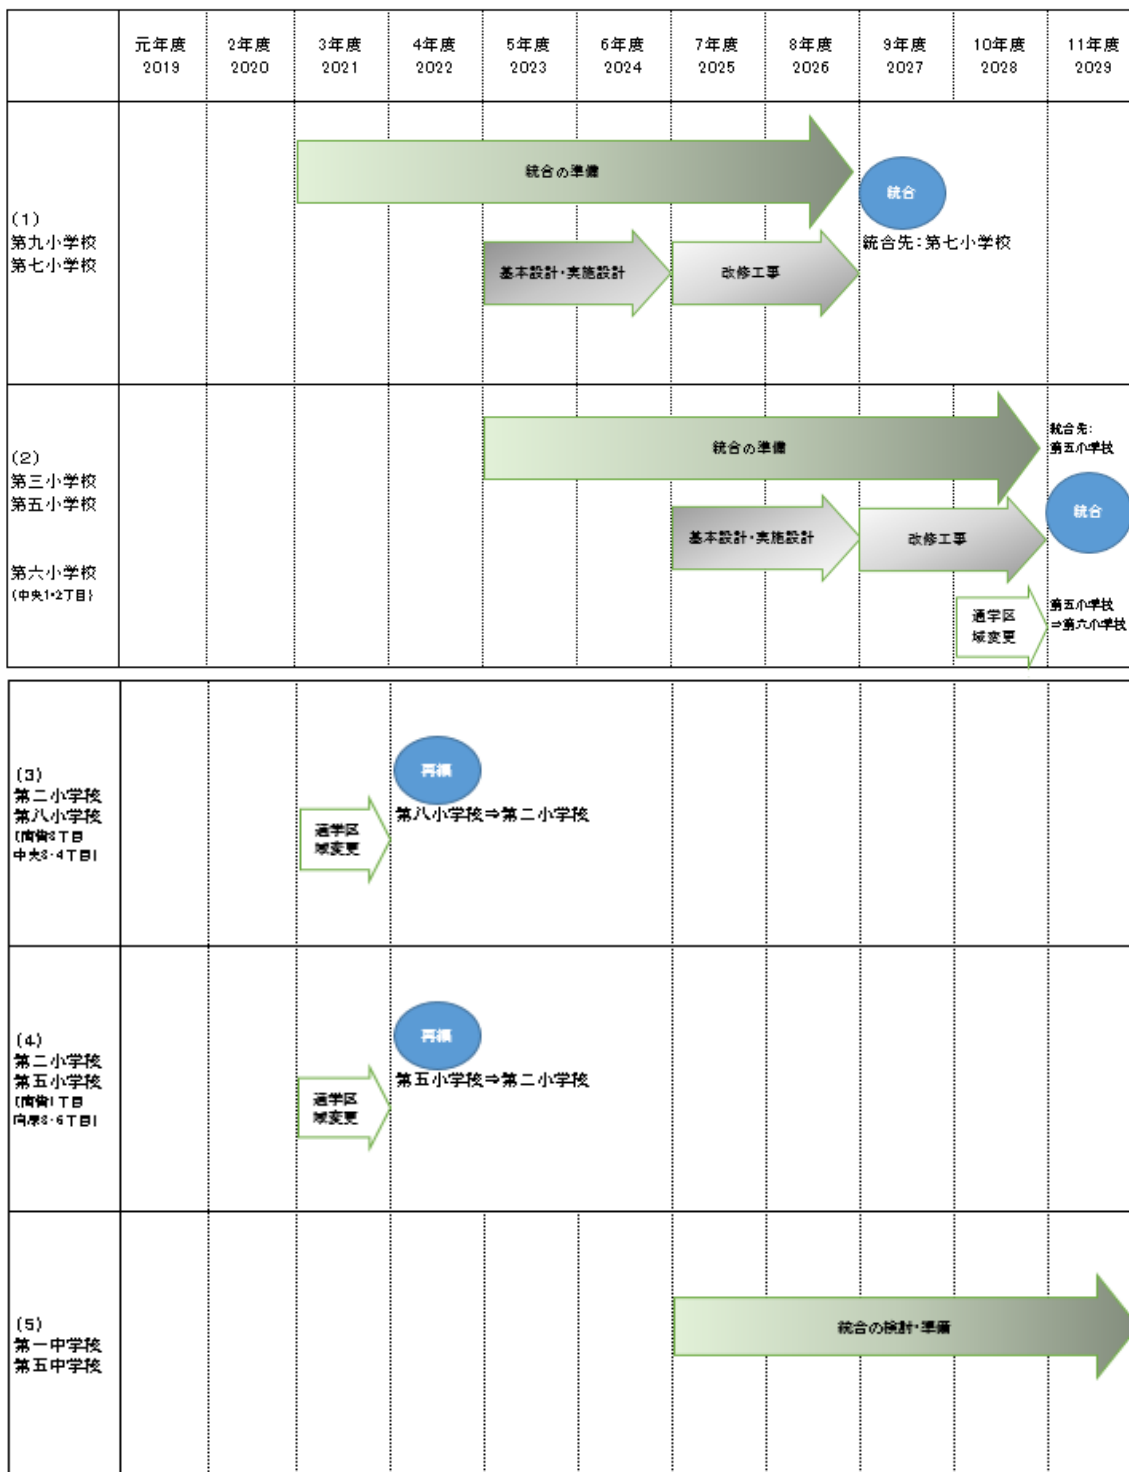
| | 元年度 2019 | 2年度 2020 | 3年度 2021 | 4年度 2022 | 5年度 2023 | 6年度 2024 | 7年度 2025 | 8年度 2026 | 9年度 2027 | 10年度 2028 | 11年度 2029 |
|---|---|---|---|---|---|---|---|---|---|---|---|
| (1) 第九小学校 第七小学校 | | | | | | | | | | | |
| (2) 第三小学校 第五小学校 第六小学校 (中央1・2丁目) | | | | | | | | | | | |

統合の準備
統合
統合先:第七小学校
基本設計・実施設計
改修工事

統合の準備
統合先:第五小学校
統合
基本設計・実施設計
改修工事
通学区域変更
第五小学校⇒第六小学校

| | | | | | | | | | | | |
|---|---|---|---|---|---|---|---|---|---|---|---|
| (3) 第二小学校 第八小学校 (南街3丁目 中央3・4丁目) | | | | | | | | | | | |
| (4) 第二小学校 第五小学校 (南街1丁目 向原3・6丁目) | | | | | | | | | | | |
| (5) 第一中学校 第五中学校 | | | | | | | | | | | |

再編
第八小学校⇒第二小学校
通学区域変更

再編
第五小学校⇒第二小学校
通学区域変更

統合の検討・準備